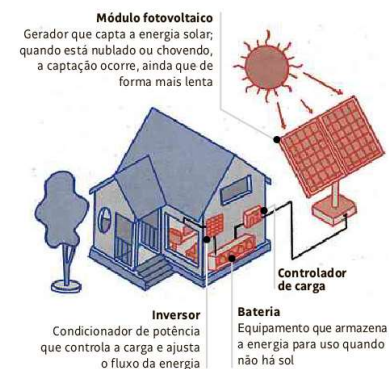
Módulo fotovoltaico
Gerador que capta a energia solar; quando está nublado ou chovendo, a captação ocorre, ainda que de forma mais lenta

Controlador de carga

Inversor
Condicionador de potência que controla a carga e ajusta o fluxo da energia

Bateria
Equipamento que armazena a energia para uso quando não há sol